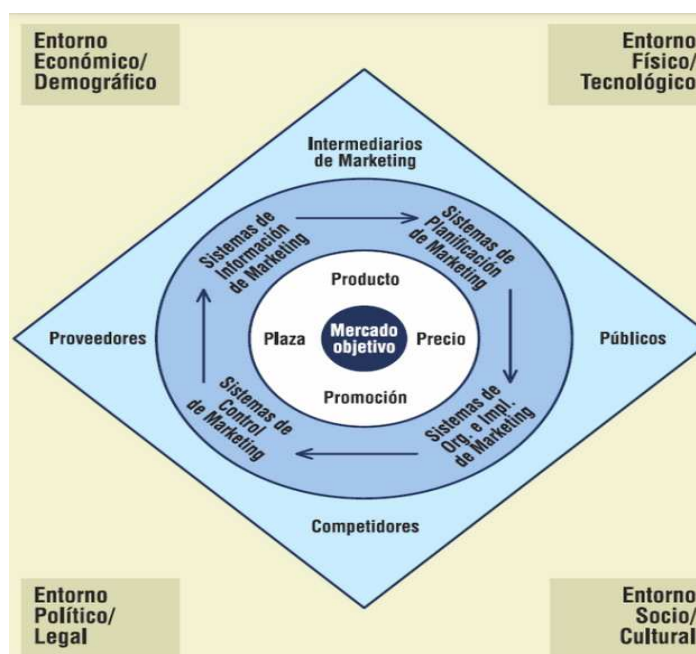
Entorno Económico/ Demográfico

Entorno Físico/ Tecnológico

Intermediarios de Marketing

Sistemas de Información de Marketing

Sistemas de Planificación de Marketing

Producto

Proveedores

Plaza

Mercado objetivo

Precio

Públicos

Promoción

Sistemas de Control de Marketing

Sistemas de Org. e Impl. de Marketing

Competidores

Entorno Político/ Legal

Entorno Socio/ Cultural